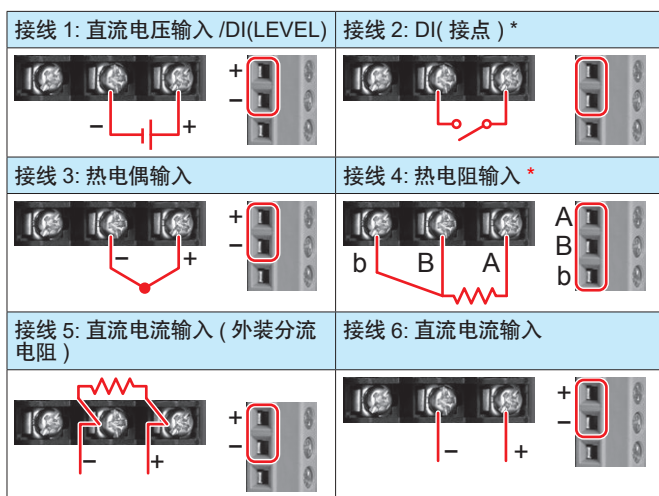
| 接线 1: 直流电压输入 /DI(LEVEL) | 接线 2: DI( 接点 ) * |
|---|---|
| − + + − | |
| 接线 3: 热电偶输入 | 接线 4: 热电阻输入 * |
| − + + − | b B A A B b |
| 接线 5: 直流电流输入 ( 外装分流电阻 ) | 接线 6: 直流电流输入 |
| − + + − | − + + − |